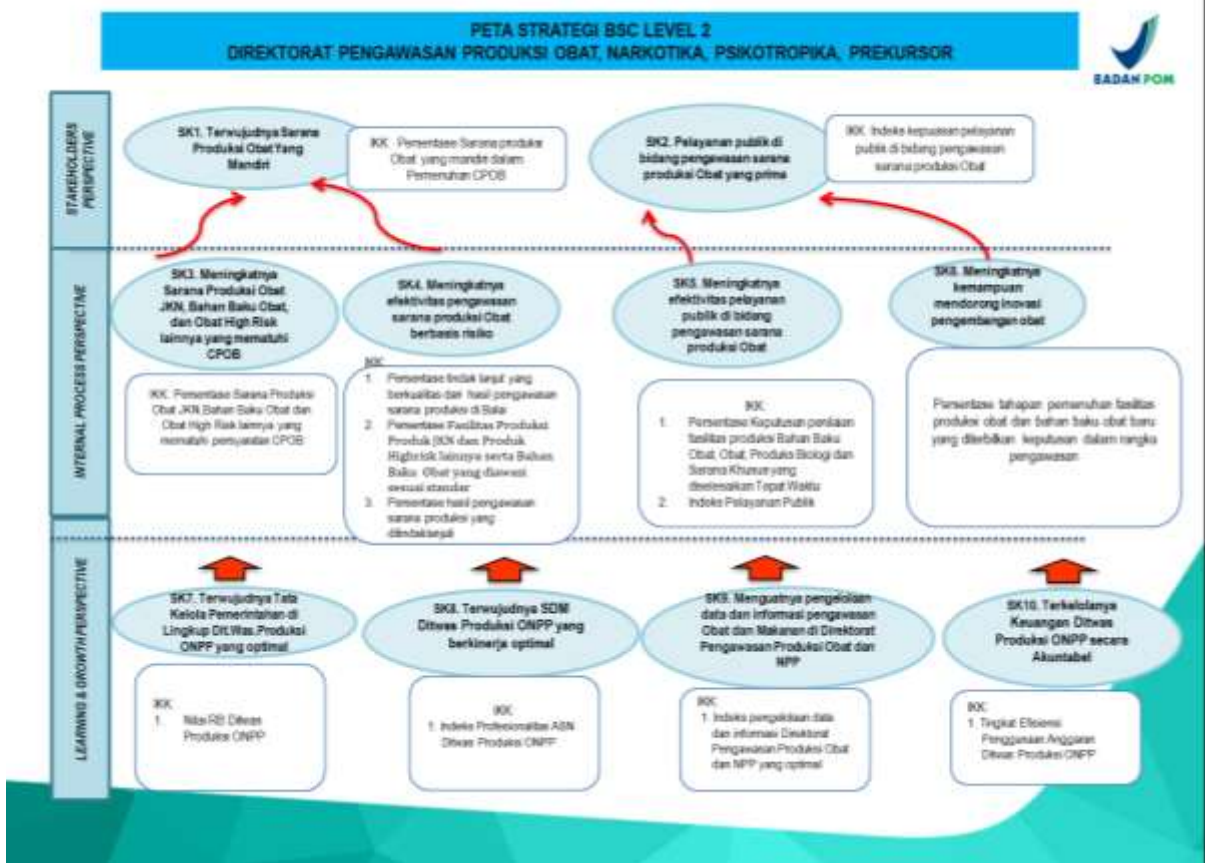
PETA STRATEGI BSC LEVEL 2
DIREKTORAT PENGAWASAN PRODUKSI OBAT, NARKOTIKA, PSIKOTROPIKA, PREKURSOR

BADAN POM

STAKEHOLDERS PERSPECTIVE

SK1. Terwujudnya Sarana Produksi Obat Yang Mandiri

IKK : Persentase Sarana produksi Obat yang mandiri dalam Pemenuhan CPOB

SK2. Pelayanan publik di bidang pengawasan sarana produksi Obat yang prima

IKK: Indeks kepuasan pelayanan publik di bidang pengawasan sarana produksi Obat

INTERNAL PROCESS PERSPECTIVE

SK3. Meningkatnya Sarana Produksi Obat JKN, Bahan Baku Obat, dan Obat High Risk lainnya yang mematuhi CPOB

IKK: Persentase Sarana Produksi Obat JKN,Bahan Baku Obat dan Obat High Risk lainnya yang mematuhi persyaratan CPOB

SK4. Meningkatnya efektivitas pengawasan sarana produksi Obat berbasis risiko

IKK:
1. Persentase tindak lanjut yang berkualitas dari hasil pengawasan sarana produksi di Balai
2. Persentase Fasilitas Produksi Produk JKN dan Produk Highrisk lainnya serta Bahan Baku Obat yang diawasi sesuai standar
3. Persentase hasil pengawasan sarana produksi yang ditindaklanjuti

SK5. Meningkatnya efektivitas pelayanan publik di bidang pengawasan sarana produksi Obat

IKK:
1. Persentase Keputusan penilaian fasilitas produksi Bahan Baku Obat, Obat, Produk Biologi dan Sarana Khusus yang diselesaikan Tepat Waktu
2. Indeks Pelayanan Publik

SK6. Meningkatnya kemampuan mendorong inovasi pengembangan obat

Persentase tahapan pemenuhan fasilitas produksi obat dan bahan baku obat baru yang diterbitkan keputusan dalam rangka pengawasan

LEARNING & GROWTH PERSPECTIVE

SK7. Terwujudnya Tata Kelola Pemerintahan di Lingkup Dit.Was.Produksi ONPP yang optimal

IKK:
1. Nilai RB Ditwas Produksi ONPP

SK8. Terwujudnya SDM Ditwas Produksi ONPP yang berkinerja optimal

IKK:
1. Indeks Profesionalitas ASN Ditwas Produksi ONPP

SK9. Menguatnya pengelolaan data dan informasi pengawasan Obat dan Makanan di Direktorat Pengawasan Produksi Obat dan NPP

IKK:
1. Indeks pengelolaan data dan informasi Direktorat Pengawasan Produksi Obat dan NPP yang optimal

SK10. Terkelolanya Keuangan Ditwas Produksi ONPP secara Akuntabel

IKK:
1. Tingkat Efisiensi Penggunaan Anggaran Ditwas Produksi ONPP